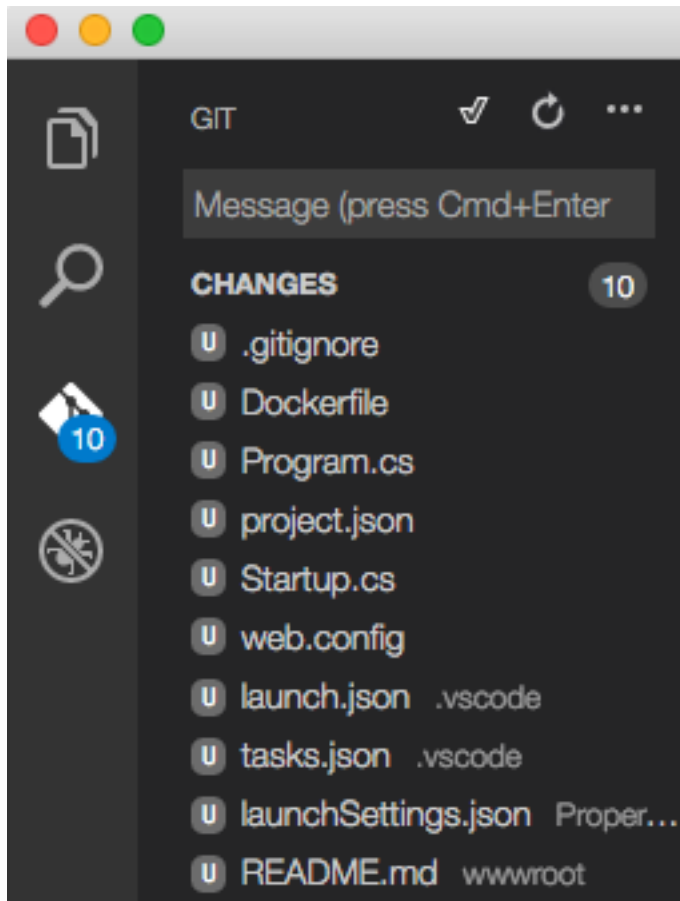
10

GIT

Message (press Cmd+Enter

CHANGES 10

U .gitignore
U Dockerfile
U Program.cs
U project.json
U Startup.cs
U web.config
U launch.json .vscode
U tasks.json .vscode
U launchSettings.json Proper...
U README.md wwwroot